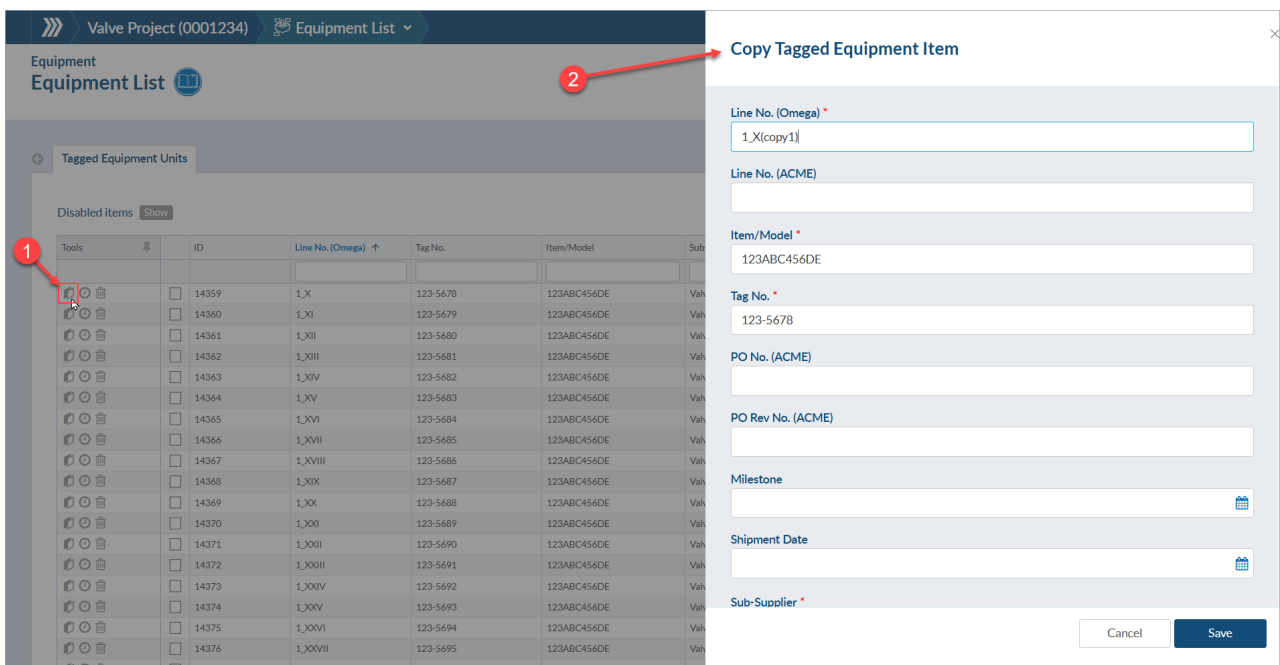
Valve Project (0001234) Equipment List

Equipment
Equipment List

Tagged Equipment Units

Disabled items Show

1

| Tools | | ID | Line No. (Omega) ↑ | Tag No. | Item/Model | Sub |
|---|---|---|---|---|---|---|
| | | 14359 | 1_X | 123-5678 | 123ABC456DE | Valv |
| | | 14360 | 1_XI | 123-5679 | 123ABC456DE | Valv |
| | | 14361 | 1_XII | 123-5680 | 123ABC456DE | Valv |
| | | 14362 | 1_XIII | 123-5681 | 123ABC456DE | Valv |
| | | 14363 | 1_XIV | 123-5682 | 123ABC456DE | Valv |
| | | 14364 | 1_XV | 123-5683 | 123ABC456DE | Valv |
| | | 14365 | 1_XVI | 123-5684 | 123ABC456DE | Valv |
| | | 14366 | 1_XVII | 123-5685 | 123ABC456DE | Valv |
| | | 14367 | 1_XVIII | 123-5686 | 123ABC456DE | Valv |
| | | 14368 | 1_XIX | 123-5687 | 123ABC456DE | Valv |
| | | 14369 | 1_XX | 123-5688 | 123ABC456DE | Valv |
| | | 14370 | 1_XXI | 123-5689 | 123ABC456DE | Valv |
| | | 14371 | 1_XXII | 123-5690 | 123ABC456DE | Valv |
| | | 14372 | 1_XXIII | 123-5691 | 123ABC456DE | Valv |
| | | 14373 | 1_XXIV | 123-5692 | 123ABC456DE | Valv |
| | | 14374 | 1_XXV | 123-5693 | 123ABC456DE | Valv |
| | | 14375 | 1_XXVI | 123-5694 | 123ABC456DE | Valv |
| | | 14376 | 1_XXVII | 123-5695 | 123ABC456DE | Valv |

2

Copy Tagged Equipment Item

Line No. (Omega) *
1_X(copy1)

Line No. (ACME)

Item/Model *
123ABC456DE

Tag No. *
123-5678

PO No. (ACME)

PO Rev No. (ACME)

Milestone

Shipment Date

Sub-Supplier *

Cancel
Save